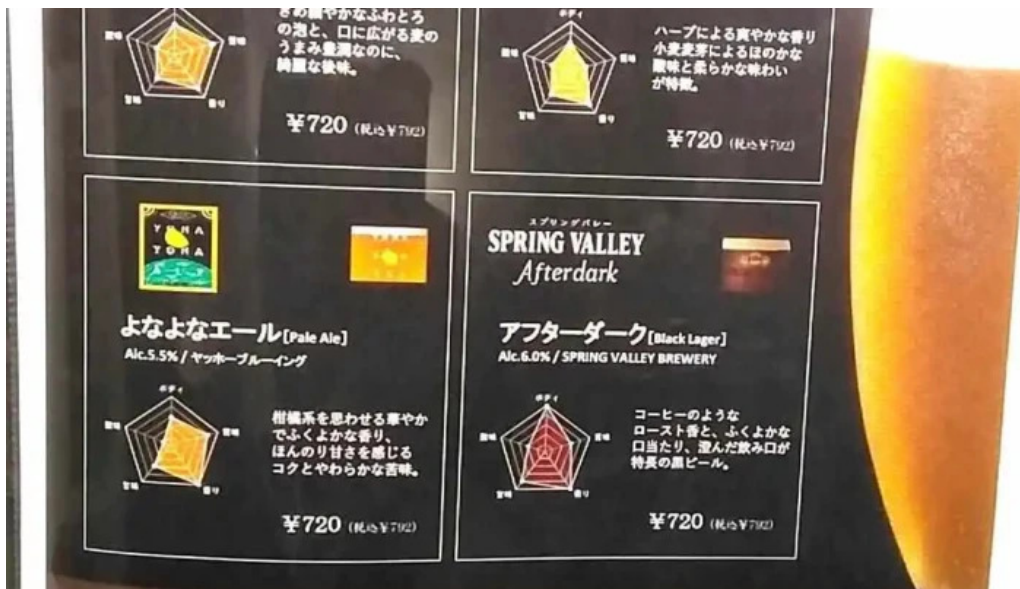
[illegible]きめ細やかなふわとろの泡と、口に広がる麦のうまみ豊潤なのに、綺麗な後味。

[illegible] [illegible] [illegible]

¥720 (税込¥792)

ボディ

ハーブによる爽やかな香り小麦麦芽によるほのかな酸味と柔らかな味わいが特徴。

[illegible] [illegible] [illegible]

¥720 (税込¥792)

YONA YONA

よなよなエール [Pale Ale]

Alc.5.5% / ヤッホーブルーイング

ボディ

苦味 酸味 甘味 香り

柑橘系を思わせる華やかでふくよかな香り、ほんのり甘さを感じるコクとやわらかな苦味。

¥720 (税込¥792)

スプリングバレー

SPRING VALLEY

Afterdark

アフターダーク [Black Lager]

Alc.6.0% / SPRING VALLEY BREWERY

ボディ

苦味 酸味 甘味 香り

コーヒーのようなロースト香と、ふくよかな口当たり、澄んだ飲み口が特長の黒ビール。

¥720 (税込¥792)